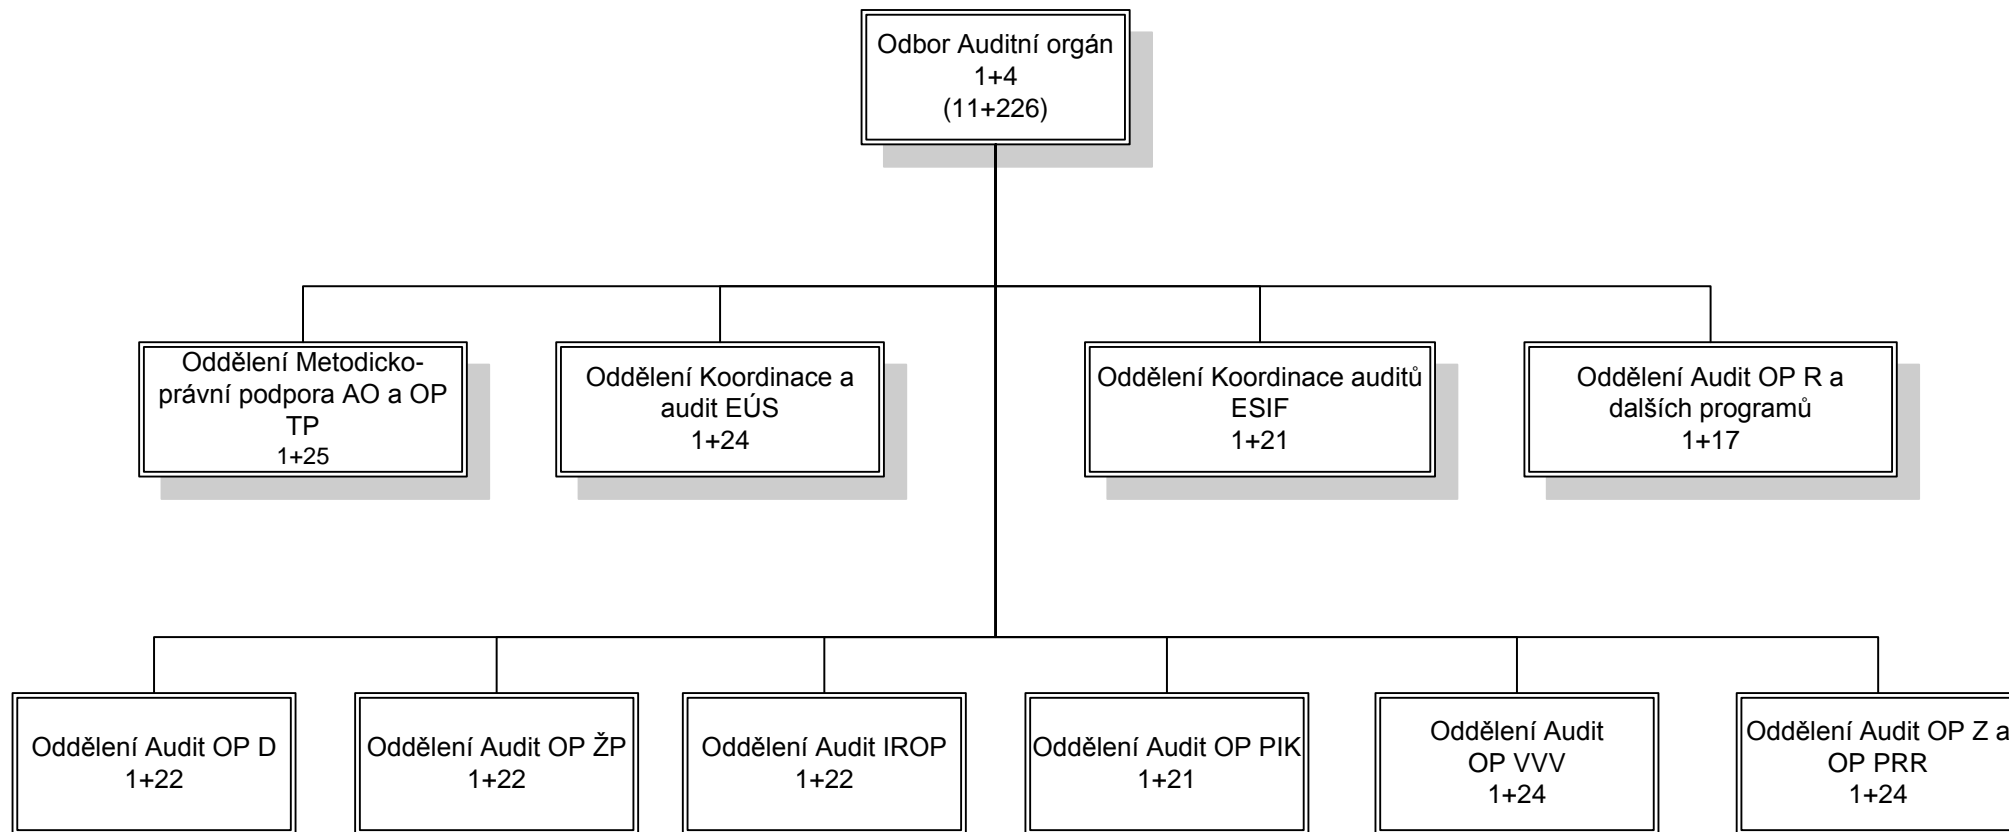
Odbor Auditní orgán
1+4
(11+226)

Oddělení Metodicko-právní podpora AO a OP TP
1+25

Oddělení Koordinace a audit EÚS
1+24

Oddělení Koordinace auditů ESIF
1+21

Oddělení Audit OP R a dalších programů
1+17

Oddělení Audit OP D
1+22

Oddělení Audit OP ŽP
1+22

Oddělení Audit IROP
1+22

Oddělení Audit OP PIK
1+21

Oddělení Audit OP VVV
1+24

Oddělení Audit OP Z a OP PRR
1+24